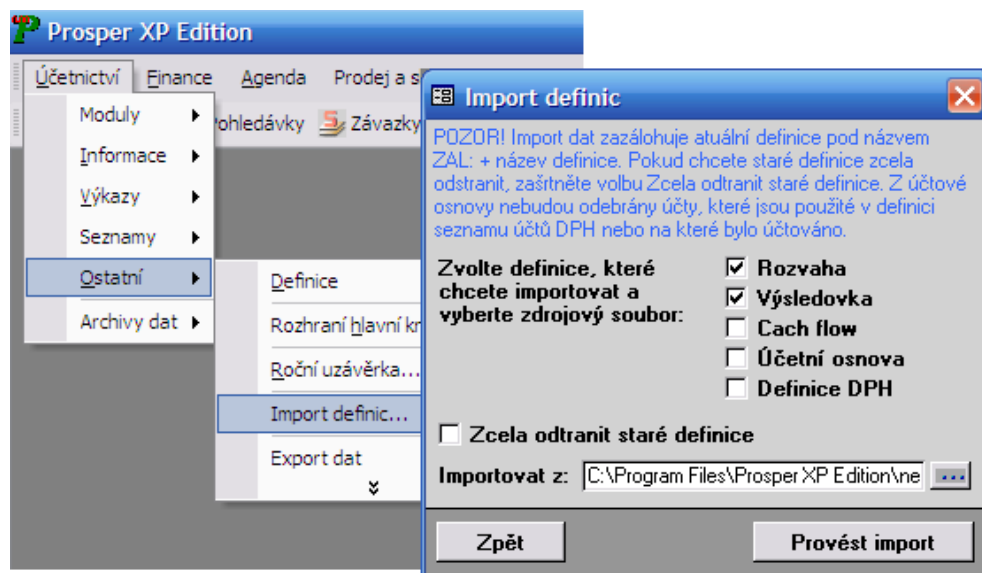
Prosper XP Edition

Účetnictví Finance Agenda Prodej a s

Moduli
Informace
Výkazy
Seznamy
Ostatní
Archivy dat

Pohledávky Závazky

Definice
Rozhraní hlavní kn
Roční uzávěrka...
Import definic...
Export dat

Import definic

POZOR! Import dat zazálohuje atuální definice pod názvem ZAL: + název definice. Pokud chcete staré definice zcela odstranit, zašrtněte volbu Zcela odtranit staré definice. Z účtové osnovy nebudou odebrány účty, které jsou použité v definici seznamu účtů DPH nebo na které bylo účtováno.

Zvolte definice, které chcete importovat a vyberte zdrojový soubor:

Rozvaha
Výsledovka
Cach flow
Účetní osnova
Definice DPH

Zcela odtranit staré definice

Importovat z: C:\Program Files\Prosper XP Edition\ne ...

Zpět

Provést import